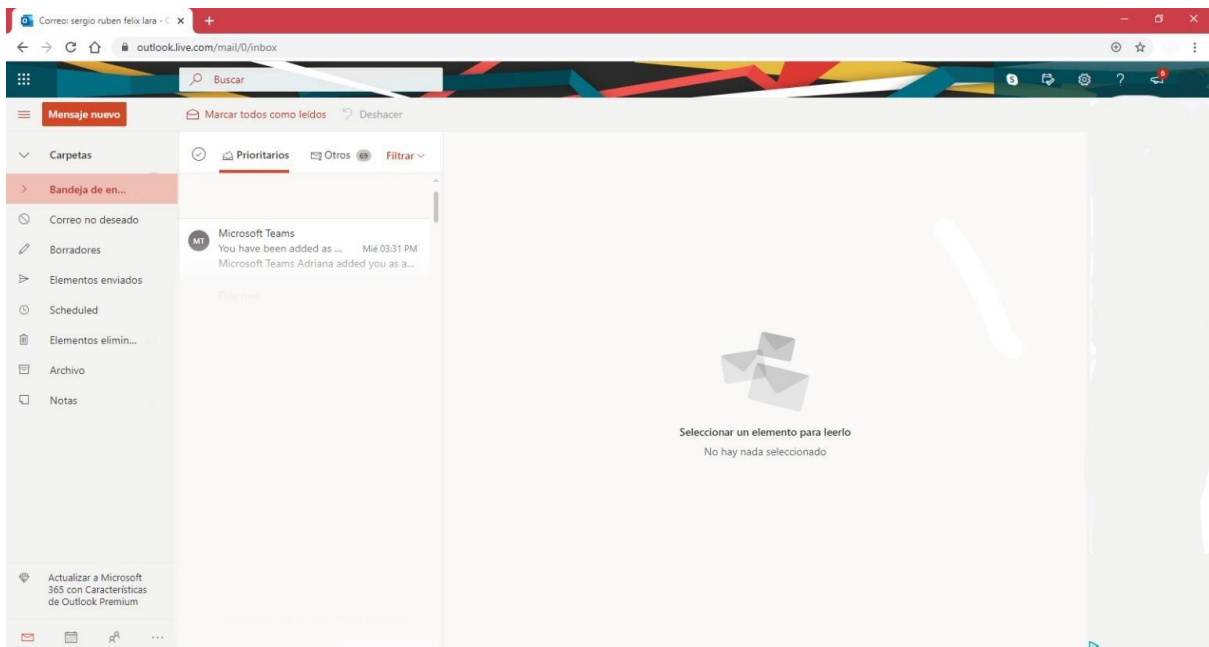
Correo: sergio ruben felix lara - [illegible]

outlook.live.com/mail/0/inbox

Buscar

Mensaje nuevo

Marcar todos como leídos

Deshacer

Carpetas

Prioritarios

Otros 69

Filtrar

Bandeja de en...

Correo no deseado

Borradores

Elementos enviados

Scheduled

Elementos elimin...

Archivo

Notas

MT

Microsoft Teams

You have been added as ...

Mié 03:31 PM

Microsoft Teams Adriana added you as a...

Seleccionar un elemento para leerlo

No hay nada seleccionado

Actualizar a Microsoft 365 con Características de Outlook Premium